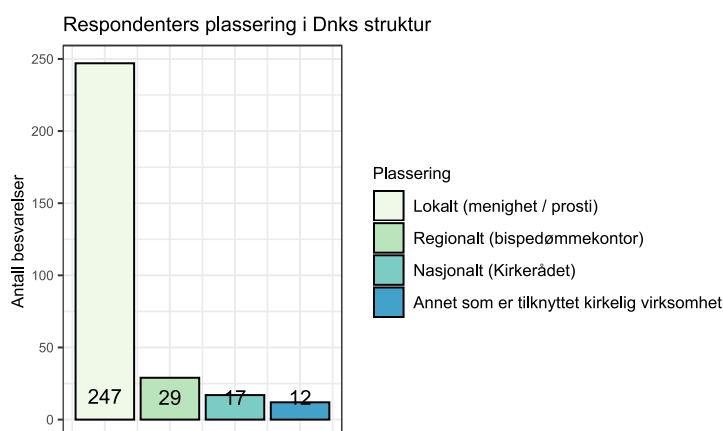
Respondenters plassering i Dnks struktur

Antall besvarelser

250
200
150
100
50
0

247
29
17
12

Plassering
Lokalt (menighet / prosti)
Regionalt (bispedømmekontor)
Nasjonalt (Kirkerådet)
Annet som er tilknyttet kirkelig virksomhet